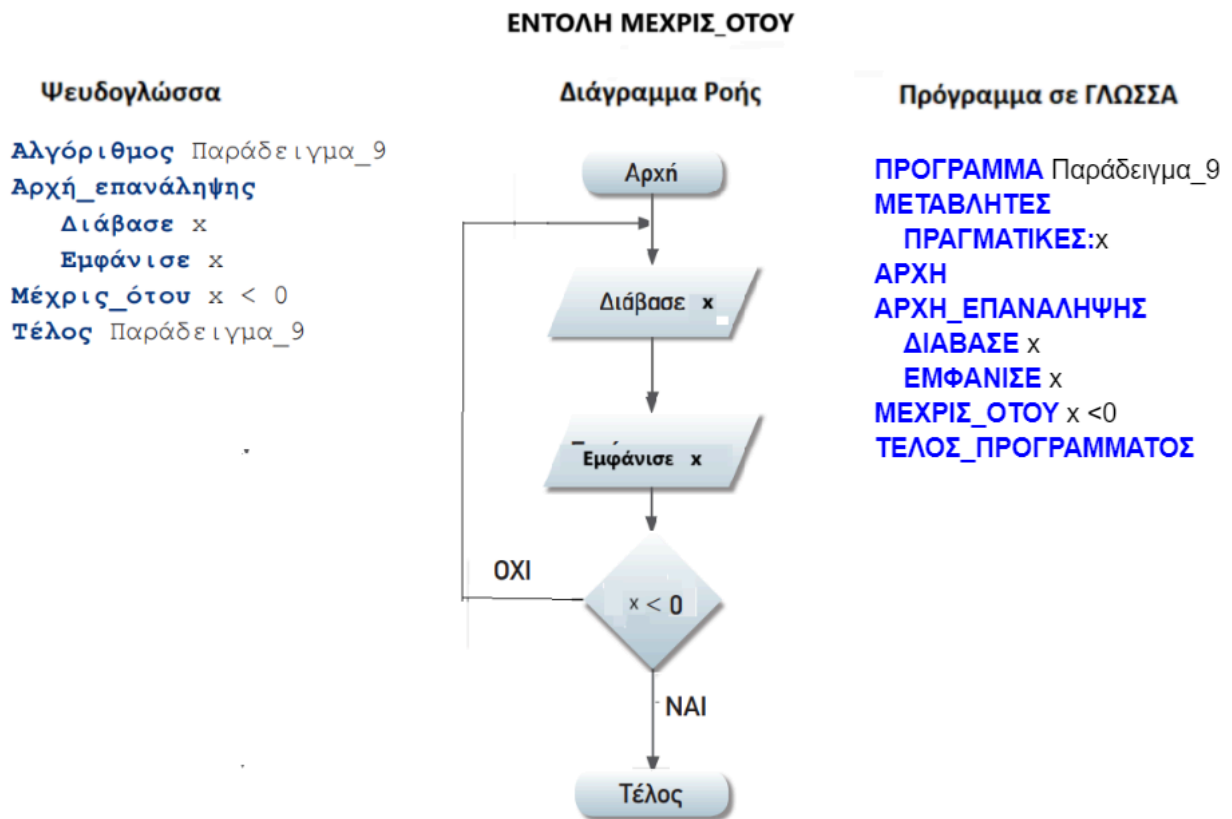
ΕΝΤΟΛΗ ΜΕΧΡΙΣ_ΟΤΟΥ

Ψευδογλώσσα

Αλγόριθμος Παράδειγμα_9
Αρχή_επανάληψης
Διάβασε x
Εμφάνισε x
Μέχρις_ότου x < 0
Τέλος Παράδειγμα_9

Διάγραμμα Ροής

Αρχή

Διάβασε x

Εμφάνισε x

ΟΧΙ

x < 0

ΝΑΙ

Τέλος

Πρόγραμμα σε ΓΛΩΣΣΑ

ΠΡΟΓΡΑΜΜΑ Παράδειγμα_9
ΜΕΤΑΒΛΗΤΕΣ
ΠΡΑΓΜΑΤΙΚΕΣ:x
ΑΡΧΗ
ΑΡΧΗ_ΕΠΑΝΑΛΗΨΗΣ
ΔΙΑΒΑΣΕ x
ΕΜΦΑΝΙΣΕ x
ΜΕΧΡΙΣ_ΟΤΟΥ x <0
ΤΕΛΟΣ_ΠΡΟΓΡΑΜΜΑΤΟΣ